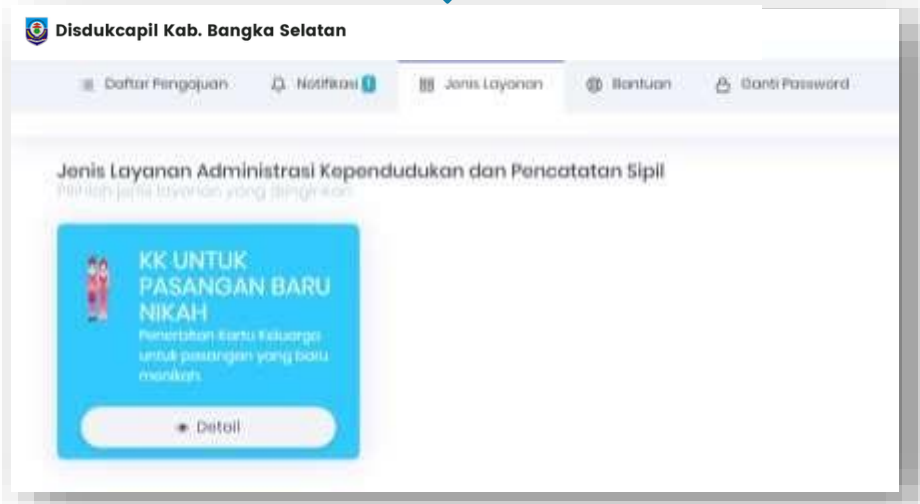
Disdukcapil Kab. Bangka Selatan

Daftar Pengajuan
Notifikasi 1
Jenis Layanan
Bantuan
Ganti Password

Jenis Layanan Administrasi Kependudukan dan Pencatatan Sipil
Pilihlah jenis layanan yang diinginkan

KK UNTUK PASANGAN BARU NIKAH
Penerbitan Kartu Keluarga untuk pasangan yang baru menikah

Detail